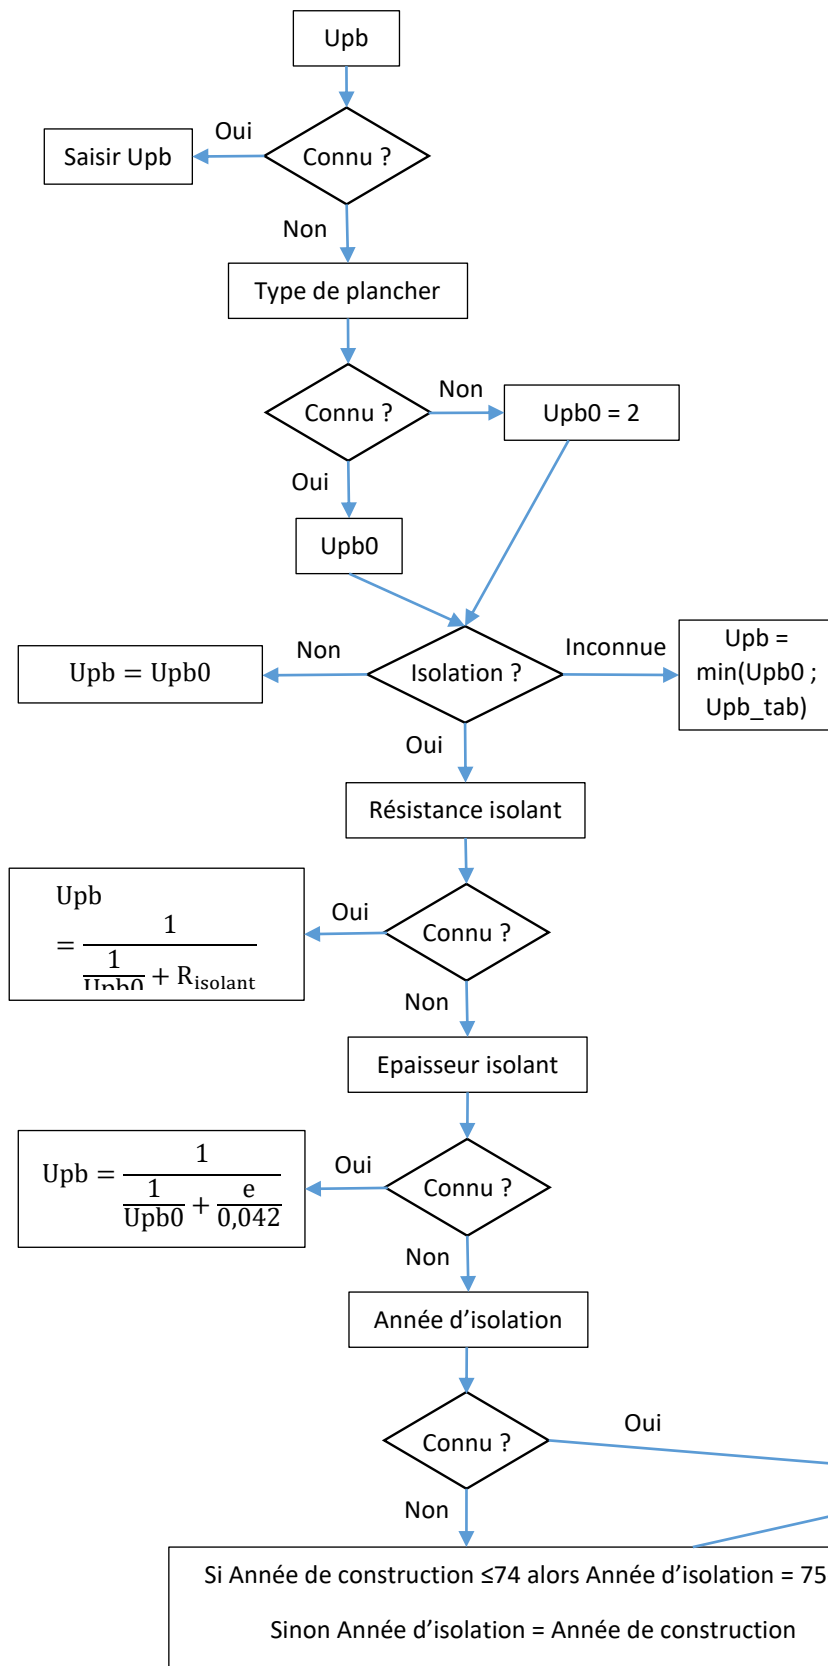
Upb

Connu ?

Oui

Saisir Upb

Non

Type de plancher

Connu ?

Non

Upb0 = 2

Oui

Upb0

Isolation ?

Non

$Upb = Upb0$

Inconnue

Upb = min(Upb0 ; Upb_tab)

Oui

Résistance isolant

Connu ?

Oui

$Upb = \frac{1}{\frac{1}{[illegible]} + R_{isolant}}$

Non

Epaisseur isolant

Connu ?

Oui

$Upb = \frac{1}{\frac{1}{Upb0} + \frac{e}{0,042}}$

Non

Année d'isolation

Connu ?

Oui

Non

Si Année de construction ≤74 alors Année d'isolation = 75

Sinon Année d'isolation = Année de construction